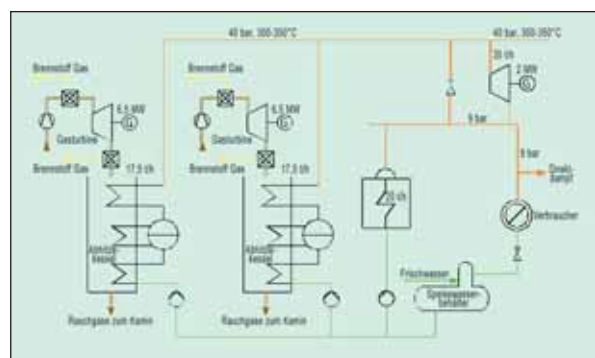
40 bar, 300-350°C

40 bar, 300-350°C

Brennstoff Gas

Brennstoff Gas

6,5 MW

6,5 MW

Gasturbine

Gasturbine

Brennstoff Gas

Brennstoff Gas

17,5 t/h

17,5 t/h

Abhitze-Kessel

Rauchgase zum Kamin

Rauchgase zum Kamin

20 t/h

2 MW

9 bar

9 bar

Prozeß-Dampf

10 t/h

Verbraucher

Frischwasser

Speisewasser-behälter